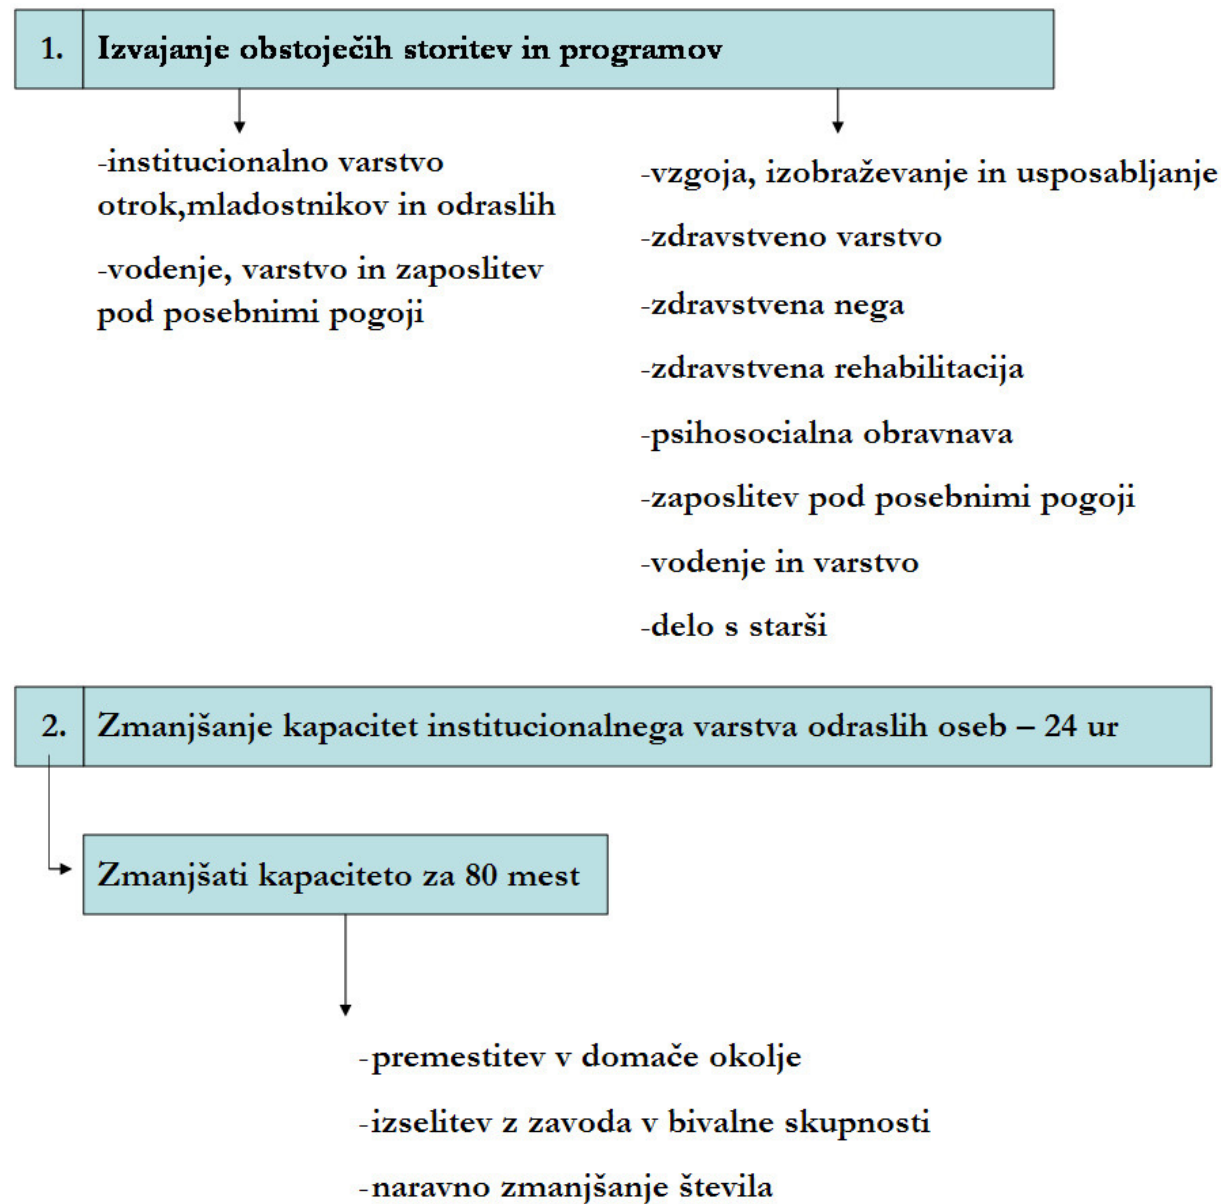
1. Izvajanje obstoječih storitev in programov

-institucionalno varstvo otrok,mladostnikov in odraslih

-vodenje, varstvo in zaposlitev pod posebnimi pogoji

-vzgoja, izobraževanje in usposabljanje

-zdravstveno varstvo

-zdravstvena nega

-zdravstvena rehabilitacija

-psihosocialna obravnava

-zaposlitev pod posebnimi pogoji

-vodenje in varstvo

-delo s starši

2. Zmanjšanje kapacitet institucionalnega varstva odraslih oseb – 24 ur

Zmanjšati kapaciteto za 80 mest

-premestitev v domače okolje

-izselitev z zavoda v bivalne skupnosti

-naravno zmanjšanje števila